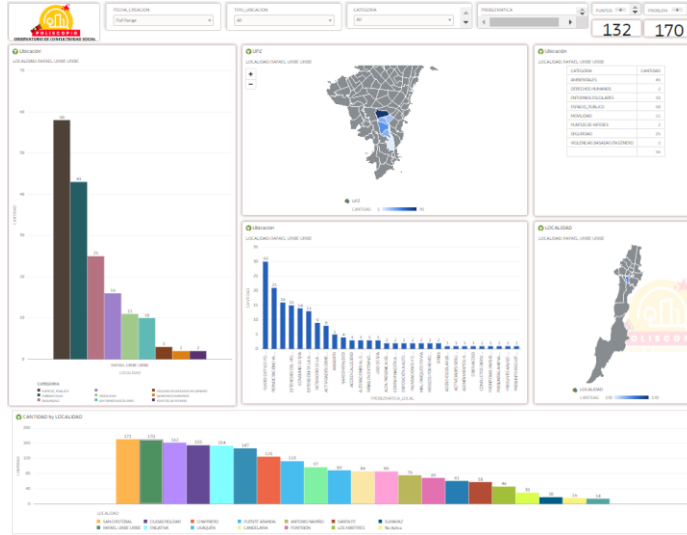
POLISCOPIO
OBSERVATORIO DE CONFLICTIVIDAD SOCIAL

FECHA_CREACION
Full Range

TIPO_UBICACION
All

CATEGORIA
All

PROBLEMATICA

PUNTOS
132

PROBLEM
170

Ubicación
LOCALIDAD: RAFAEL URIBE URIBE

78
63
35
26
16
13
10
3
2
2

CANTIDAD
RAFAEL URIBE URIBE
LOCALIDAD

CATEGORIA

UPZ
LOCALIDAD: RAFAEL URIBE URIBE
UPZ
CANTIDAD 0 70

Ubicación
LOCALIDAD: RAFAEL URIBE URIBE

| CATEGORIA | CANTIDAD |
|---|---|
| AMBIENTALES | 46 |
| DERECHOS HUMANOS | 2 |
| ENTORNOS ESCOLARES | 10 |
| ESPACIO_PUBLICO | 35 |
| MOVILIDAD | 13 |
| PUNTOS DE MOTOS | 2 |
| SEGURIDAD | 26 |
| VIOLENCIAS BASADAS EN GÉNERO | 3 |
| | 16 |

Ubicación
LOCALIDAD: RAFAEL URIBE URIBE
30
20
15
14
13
12
9
8
7
PROBLEMATICA_LOCAL

LOCALIDAD
LOCALIDAD: RAFAEL URIBE URIBE
LOCALIDAD
CANTIDAD

CANTIDAD by LOCALIDAD
171
170
162
160
159
147
126
115
97
90
86
76
69
61
58
46
28
21
15
14
LOCALIDAD
CANTIDAD
SAN CRISTOBAL
RAFAEL URIBE URIBE
CIUDAD BOLIVAR
ENGATIVA
CHAPINERO
USAQUEN
PUENTE ARANDA
CANDELARIA
ANTONIO NARIÑO
FONTIBON
SANTA FE
LOS MARTIRES
SUMAPAZ
No Aplica